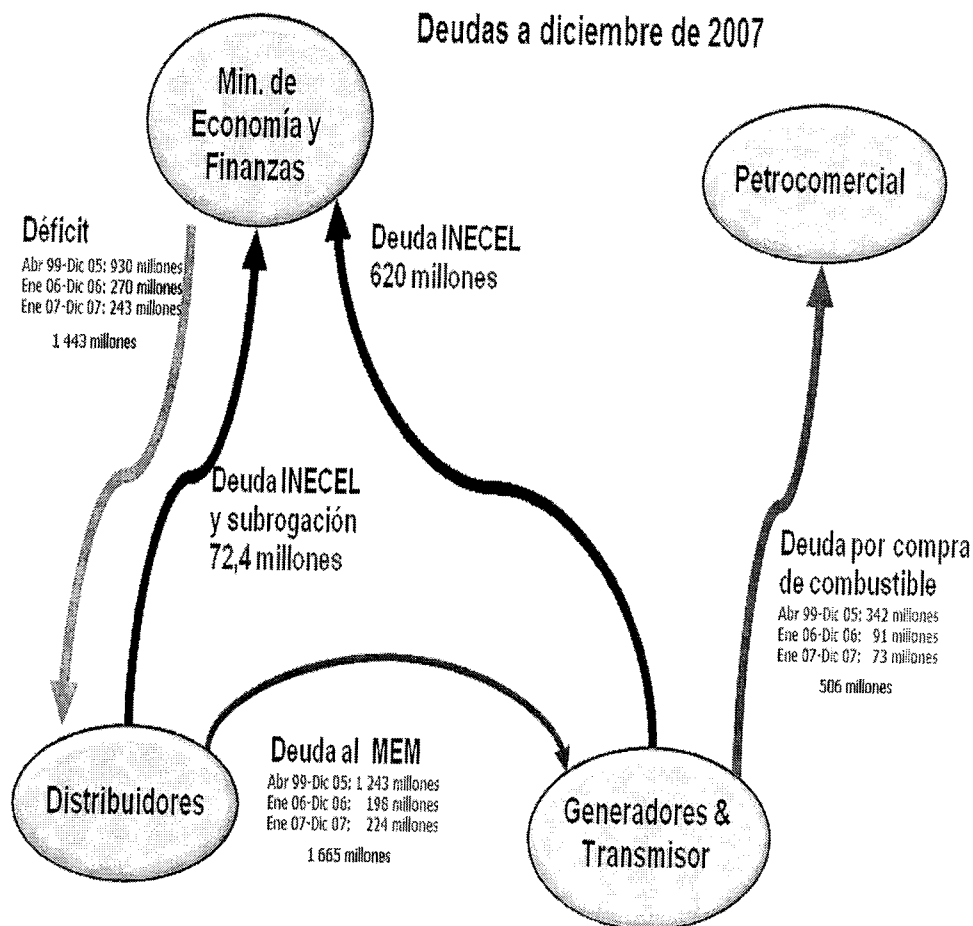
Deudas a diciembre de 2007

Min. de Economía y Finanzas

Petrocomercial

Déficit
Abr 99-Dic 05: 930 millones
Ene 06-Dic 06: 270 millones
Ene 07-Dic 07: 243 millones

1 443 millones

Deuda INECEL
620 millones

Deuda INECEL y subrogación
72,4 millones

Deuda por compra de combustible
Abr 99-Dic 05: 342 millones
Ene 06-Dic 06: 91 millones
Ene 07-Dic 07: 73 millones

506 millones

Deuda al MEM
Abr 99-Dic 05: 1 243 millones
Ene 06-Dic 06: 198 millones
Ene 07-Dic 07: 224 millones

1 665 millones

Distribuidores

Generadores & Transmisor